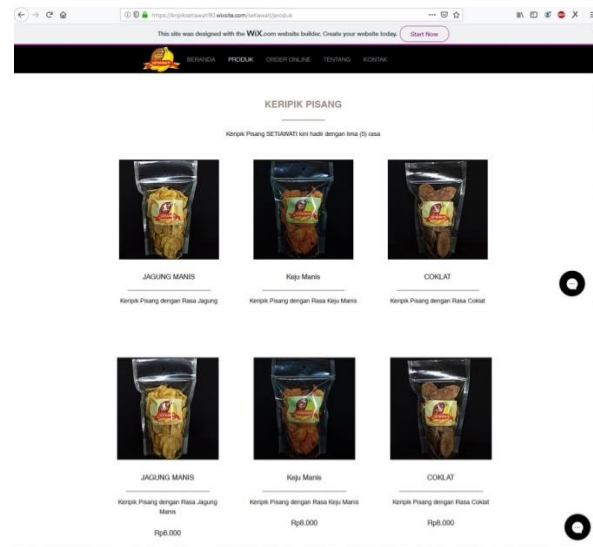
https://keripiksetiawati90.wixsite.com/setiawati/produk

This site was designed with the WIX.com website builder. Create your website today. Start Now

BERANDA PRODUK ORDER ONLINE TENTANG KONTAK

KERIPIK PISANG

Keripik Pisang SETIAWATI kini hadir dengan lima (5) rasa

JAGUNG MANIS

Keripik Pisang dengan Rasa Jagung

Keju Manis

Keripik Pisang dengan Rasa Keju Manis

COKLAT

Keripik Pisang dengan Rasa Coklat

JAGUNG MANIS

Keripik Pisang dengan Rasa Jagung Manis

Rp8.000

Keju Manis

Keripik Pisang dengan Rasa Keju Manis

Rp8.000

COKLAT

Keripik Pisang dengan Rasa Coklat

Rp8.000